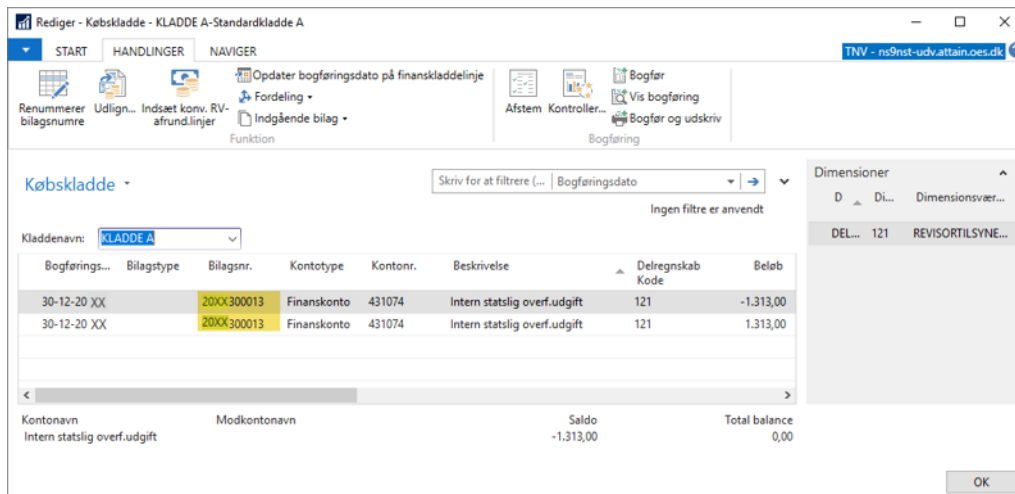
Rediger - Købskladde - KLADDE A-Standardkladde A

START HANDLINGER NAVIGER

TNV - ns9nst-udv.attain.oes.dk

Renummerer bilagsnumre
Udlign...
Indsæt konv. RV-afrund.linjer
Opdater bogføringsdato på finanskladdelinje
Fordeling
Indgående bilag
Funktion

Afstem
Kontroller...
Bogfør
Vis bogføring
Bogfør og udskriv
Bogføring

Købskladde

Skriv for at filtrere (... Bogføringsdato

Ingen filtre er anvendt

Kladdenavn: KLADDE A

| Bogførings... | Bilagstype | Bilagsnr. | Kontotype | Kontonr. | Beskrivelse | Delregnskab Kode | Beløb |
|---|---|---|---|---|---|---|---|
| 30-12-20 XX | | 20XX300013 | Finanskonto | 431074 | Intern statslig overf.udgift | 121 | -1.313,00 |
| 30-12-20 XX | | 20XX300013 | Finanskonto | 431074 | Intern statslig overf.udgift | 121 | 1.313,00 |

Kontonavn
Intern statslig overf.udgift
Modkontonavn
Saldo
-1.313,00
Total balance
0,00

Dimensioner

| D | Di... | Dimensionsvær... |
|---|---|---|
| DEL... | 121 | REVISORTILSYNE... |

OK